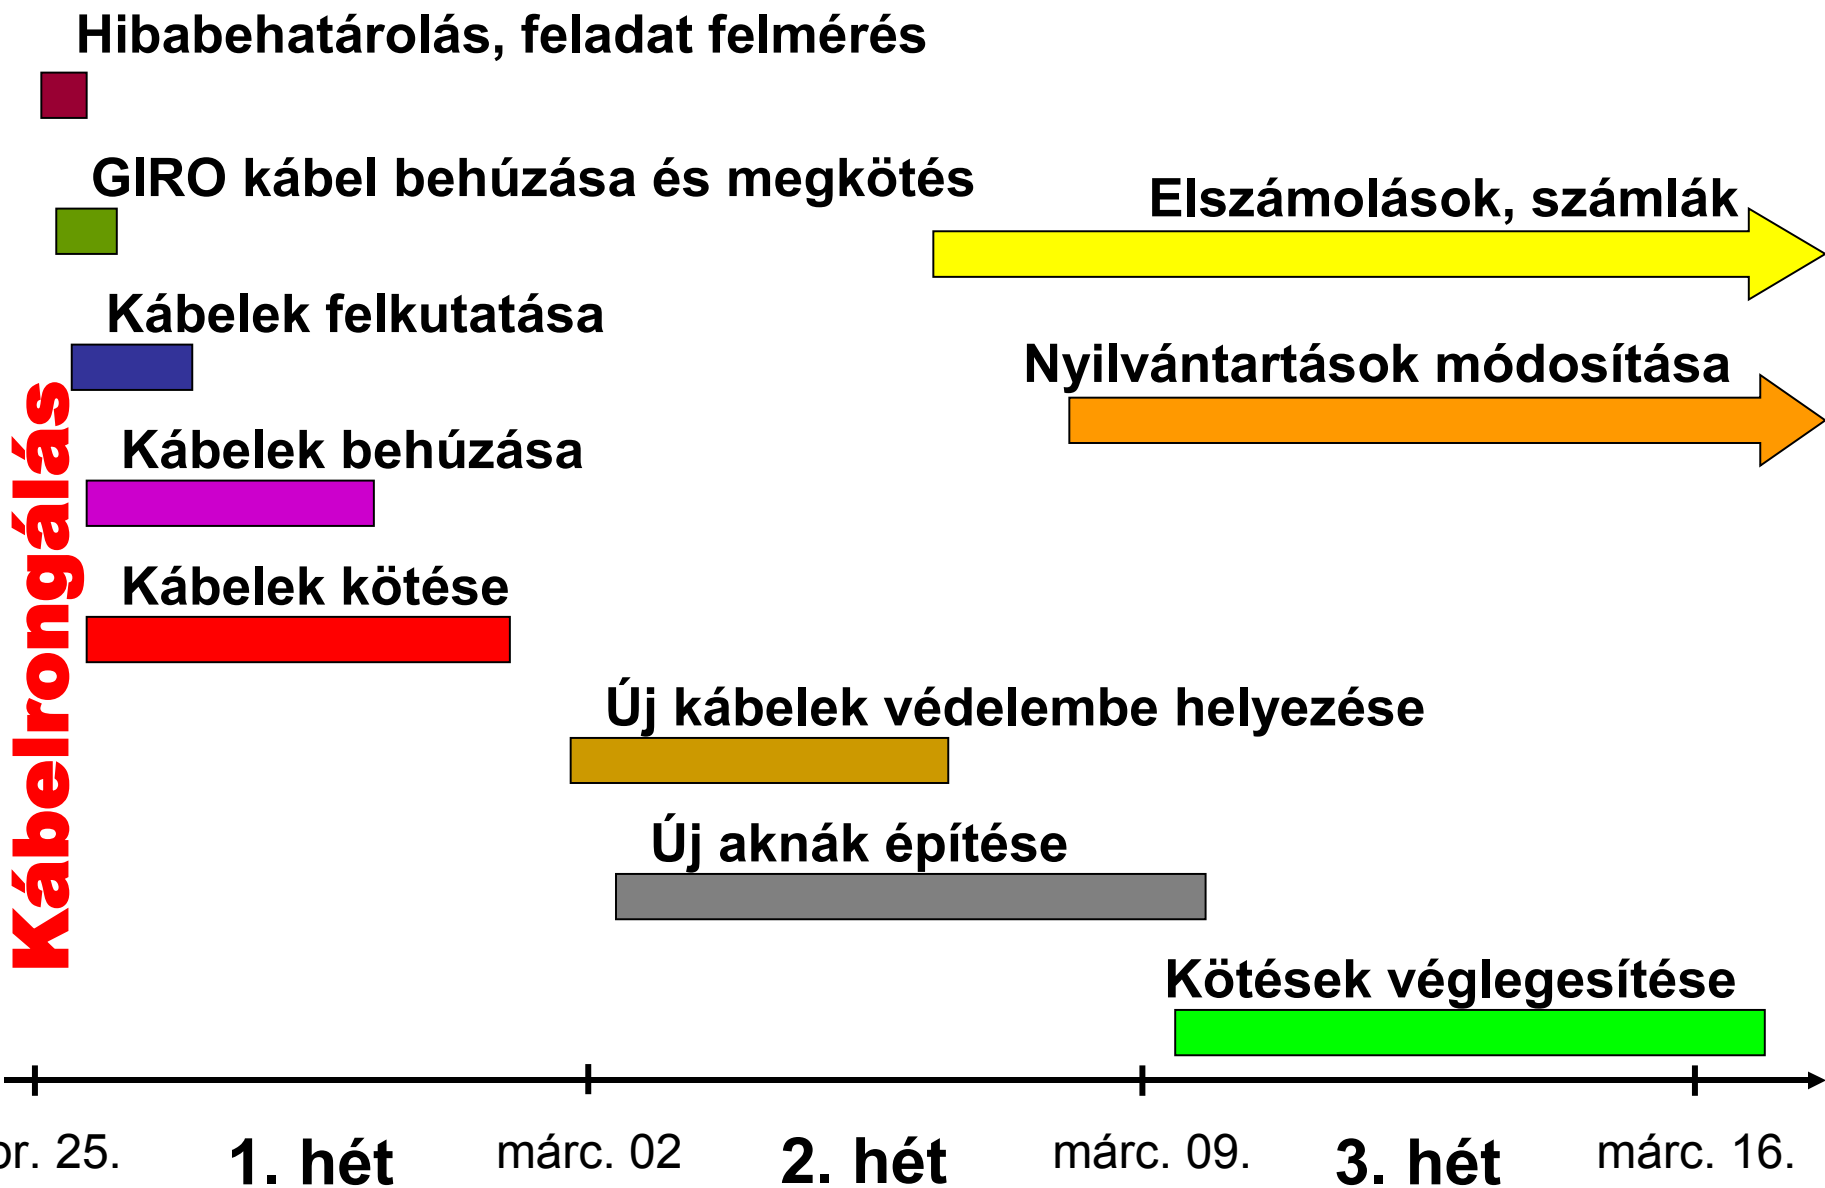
Hibabehatárolás, feladat felmérés

GIRO kábel behúzása és megkötés

Elszámolások, számlák

Kábelek felkutatása

Nyilvántartások módosítása

Kábelrongálás

Kábelek behúzása

Kábelek kötése

Új kábelek védelembe helyezése

Új aknák építése

Kötések véglegesítése

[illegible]r. 25.

1. hét

márc. 02

2. hét

márc. 09.

3. hét

márc. 16.